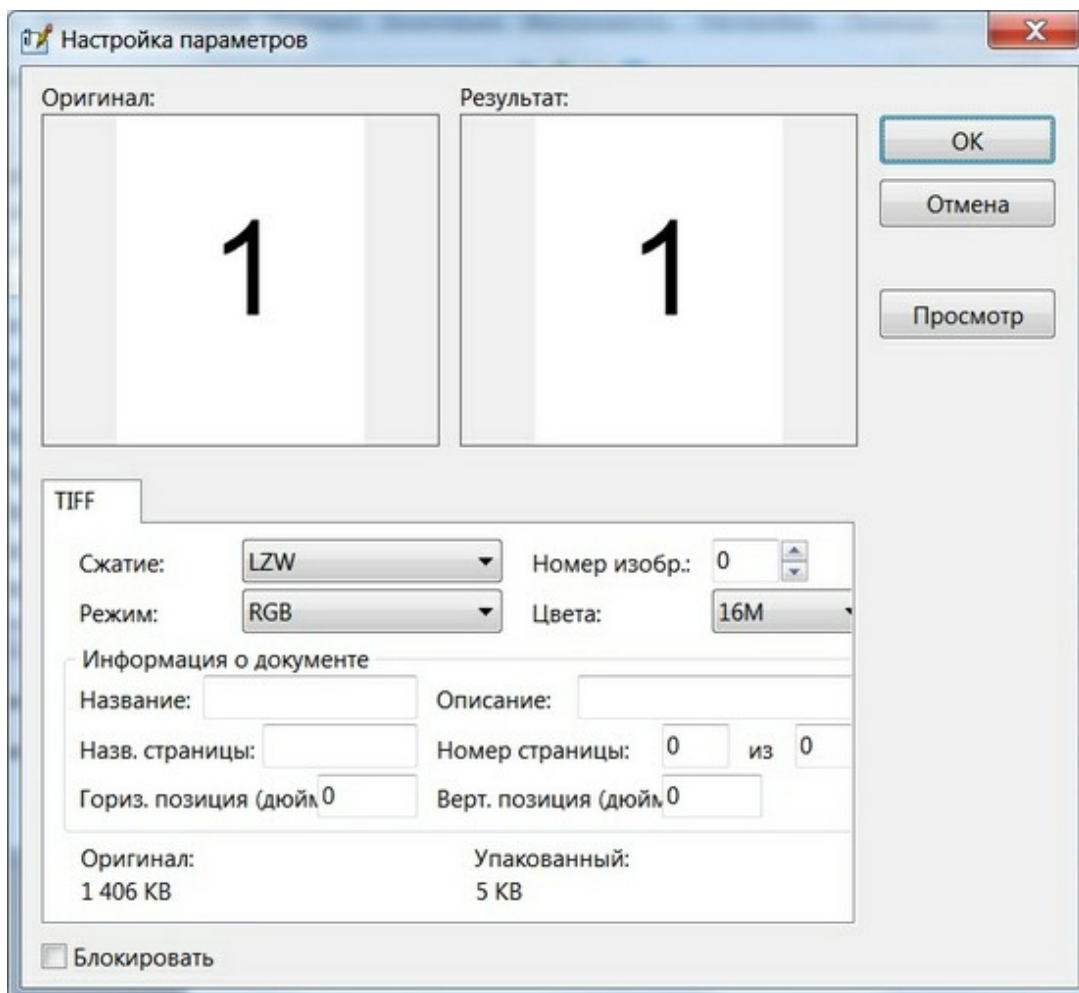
Настройка параметров

X

Оригинал:

1

Результат:

1

OK

Отмена

Просмотр

TIFF

Сжатие: LZW

Номер изобр.: 0

Режим: RGB

Цвета: 16M

Информация о документе

Название:

Описание:

Назв. страницы:

Номер страницы: 0 из 0

Гориз. позиция (дюйм 0

Верт. позиция (дюйм 0

Оригинал:
1 406 KB

Упакованный:
5 KB

Блокировать